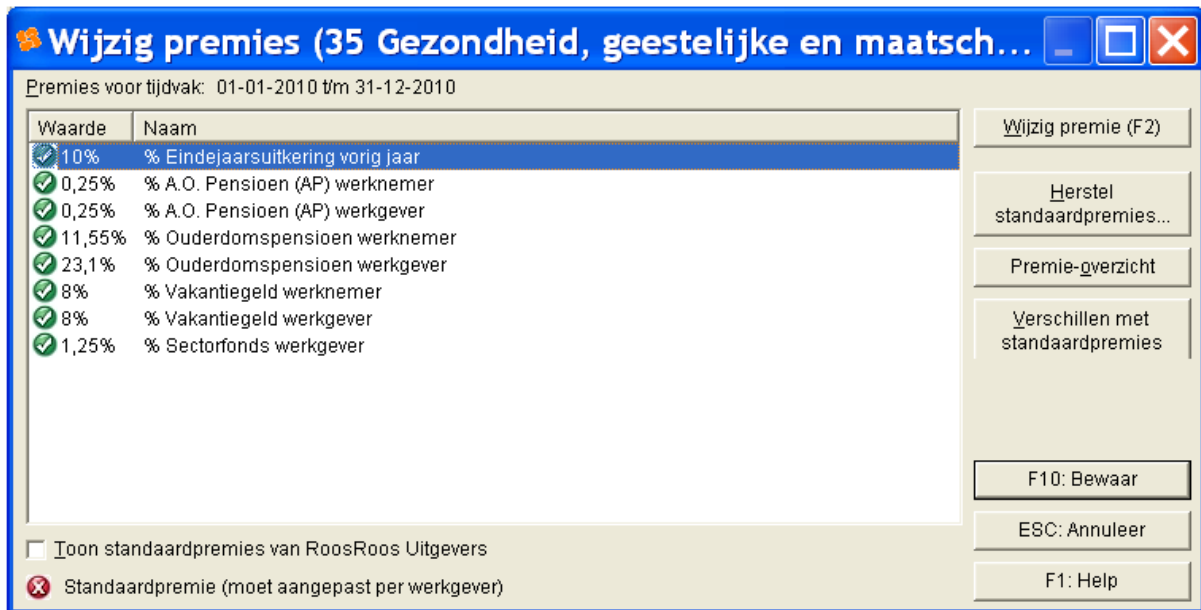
Wijzig premies (35 Gezondheid, geestelijke en maatsch...

Premies voor tijdvak: 01-01-2010 t/m 31-12-2010

| Waarde | Naam |
|---|---|
| 10% | % Eindejaarsuitkering vorig jaar |
| 0,25% | % A.O. Pensioen (AP) werknemer |
| 0,25% | % A.O. Pensioen (AP) werkgever |
| 11,55% | % Ouderdomspensioen werknemer |
| 23,1% | % Ouderdomspensioen werkgever |
| 8% | % Vakantiegeld werknemer |
| 8% | % Vakantiegeld werkgever |
| 1,25% | % Sectorfonds werkgever |

Wijzig premie (F2)

Herstel standaardpremies...

Premie-overzicht

Verschillen met standaardpremies

F10: Bewaar

ESC: Annuleer

F1: Help

Toon standaardpremies van RoosRoos Uitgevers

Standaardpremie (moet aangepast per werkgever)